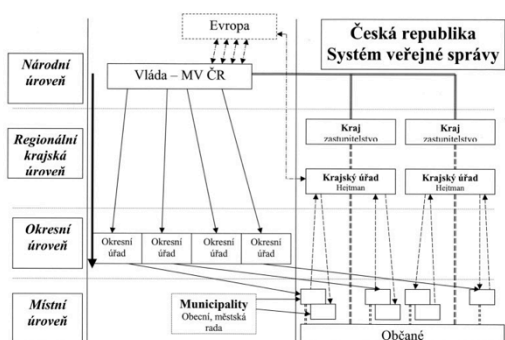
Evropa

Česká republika
Systém veřejné správy

Národní úroveň

Vláda – MV ČR

Regionální krajská úroveň

Kraj
zastupitelstvo

Kraj
zastupitelstvo

Krajský úřad
Hejtman

Krajský úřad
Hejtman

Okresní úroveň

Okresní úřad

Okresní úřad

Okresní úřad

Okresní úřad

Místní úroveň

Municipality
Obecní, městská rada

Občané